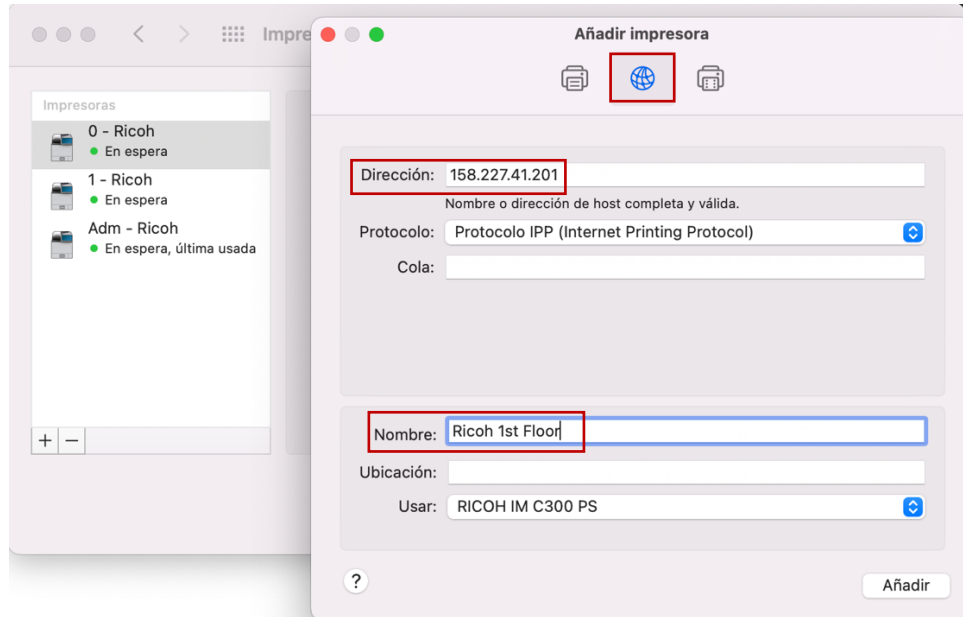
Impre

Añadir impresora

Impresoras

0 - Ricoh
En espera

1 - Ricoh
En espera

Adm - Ricoh
En espera, última usada

+ −

Dirección: 158.227.41.201
Nombre o dirección de host completa y válida.

Protocolo: Protocolo IPP (Internet Printing Protocol)

Cola:

Nombre: Ricoh 1st Floor

Ubicación:

Usar: RICOH IM C300 PS

?

Añadir